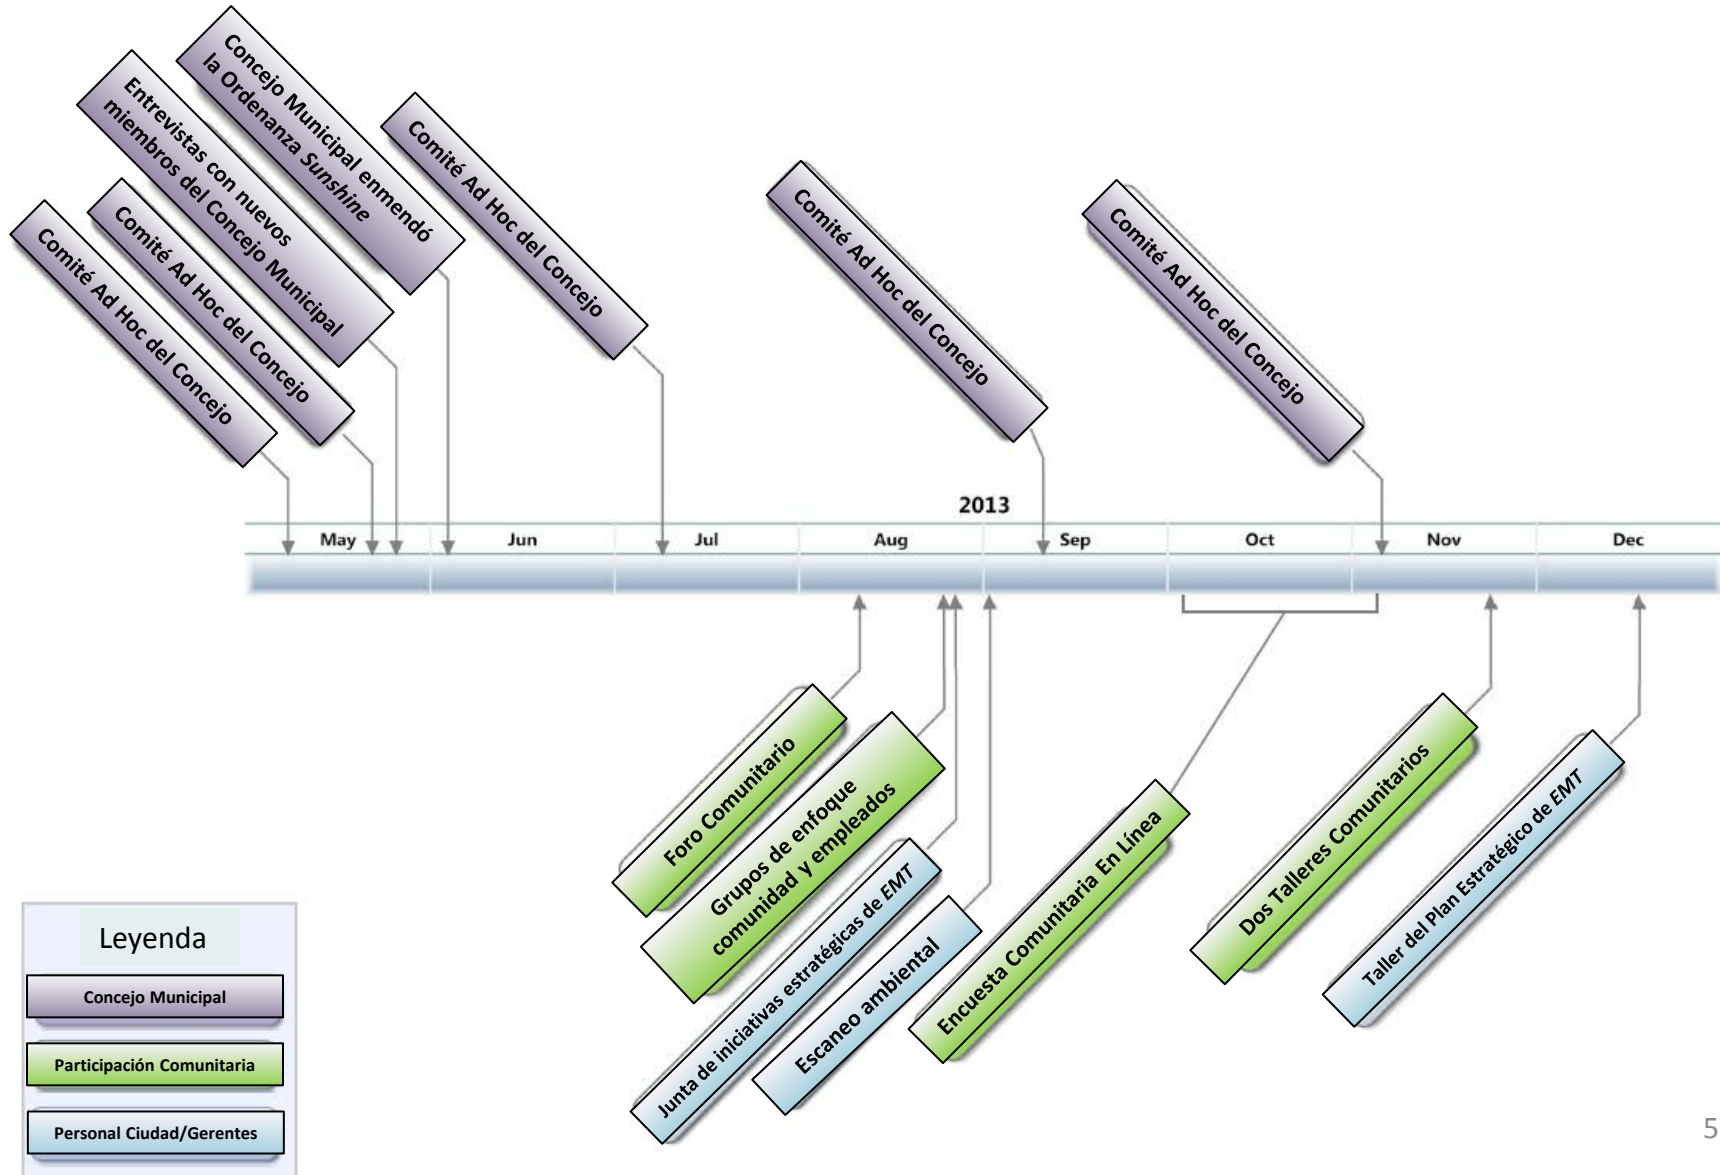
Comité Ad Hoc del Concejo

Comité Ad Hoc del Concejo

Entrevistas con nuevos miembros del Concejo Municipal

Concejo Municipal enmendó la Ordenanza Sunshine

Comité Ad Hoc del Concejo

Comité Ad Hoc del Concejo

Comité Ad Hoc del Concejo

2013

| May | Jun | Jul | Aug | Sep | Oct | Nov | Dec |
|---|---|---|---|---|---|---|---|

Foro Comunitario

Grupos de enfoque comunidad y empleados

Junta de iniciativas estratégicas de EMT

Escaneo ambiental

Encuesta Comunitaria En Línea

Dos Talleres Comunitarios

Taller del Plan Estratégico de EMT

Leyenda

Concejo Municipal

Participación Comunitaria

Personal Ciudad/Gerentes

5